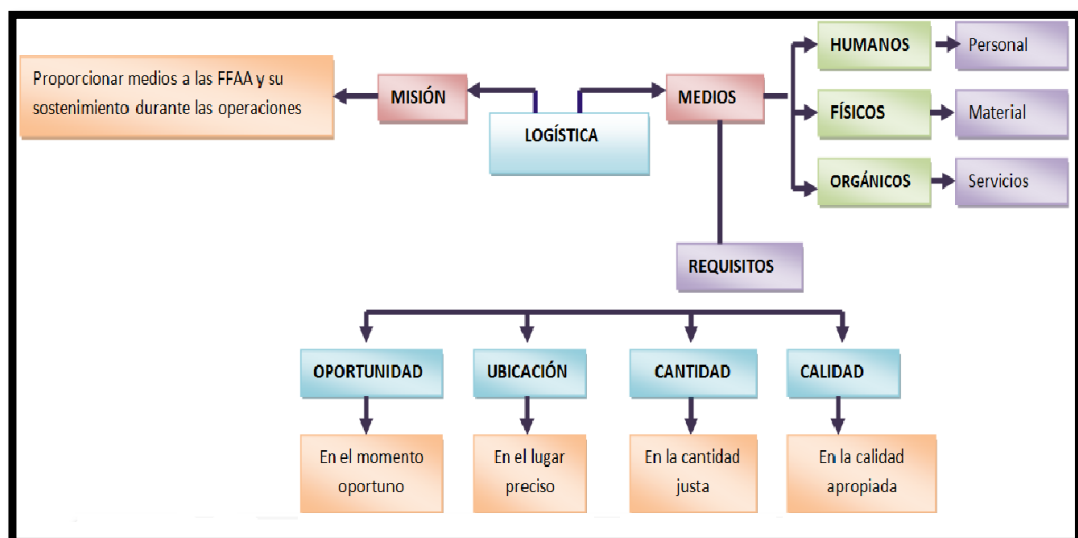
LOGÍSTICA

MISIÓN

Proporcionar medios a las FFAA y su sostenimiento durante las operaciones

MEDIOS

HUMANOS

Personal

FÍSICOS

Material

ORGÁNICOS

Servicios

REQUISITOS

OPORTUNIDAD

En el momento oportuno

UBICACIÓN

En el lugar preciso

CANTIDAD

En la cantidad justa

CALIDAD

En la calidad apropiada